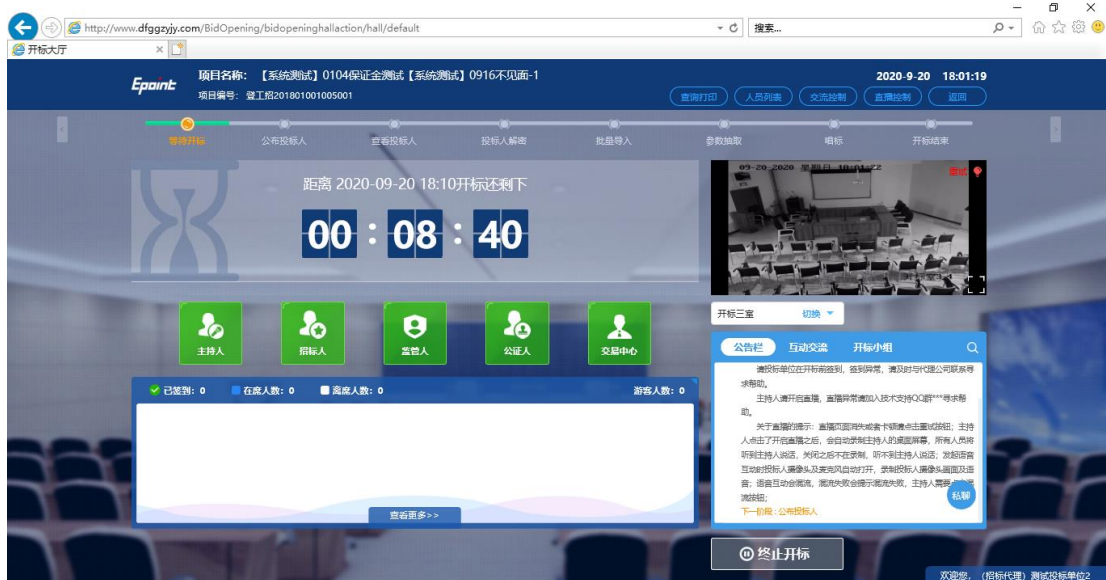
http://www.dfggzyjy.com/BidOpening/bidopeninghallaction/hall/default

搜索...

开标大厅

Epoint

项目名称：【系统测试】0104保证金测试【系统测试】0916不见面-1

项目编号：登工招201801001005001

2020-9-20 18:01:19

查询打印 人员列表 交流控制 直播控制 返回

等待开标 公布投标人 查看投标人 投标人解密 批量导入 参数抽取 唱标 开标结束

距离 2020-09-20 18:10开标还剩下

00 : 08 : 40

主持人 招标人 监管人 公证人 交易中心

已签到：0 在席人数：0 离席人数：0 游客人数：0

查看更多>>

开标三室 切换

公告栏 互动交流 开标小组

请投标单位在开标前签到，签到异常，请及时与代理公司联系寻求帮助。

主持人请开启直播，直播异常请加入技术支持QQ群***寻求帮助。

关于直播的提示：直播页面闪烁或者卡顿请点击重试按钮；主持人点击了开启直播之后，会自动录制主持人的桌面屏幕，所有人员将听到主持人说话，关闭之后不在录制，听不到主持人说话；发起语音互动时投标人摄像头及麦克风自动打开，录制投标人摄像头画面及语音；语音互动会混流，混流失败会提示混流失败，主持人需要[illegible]混流按钮；

下一阶段：公布投标人

私聊

终止开标

欢迎您，（招标代理）测试投标单位2